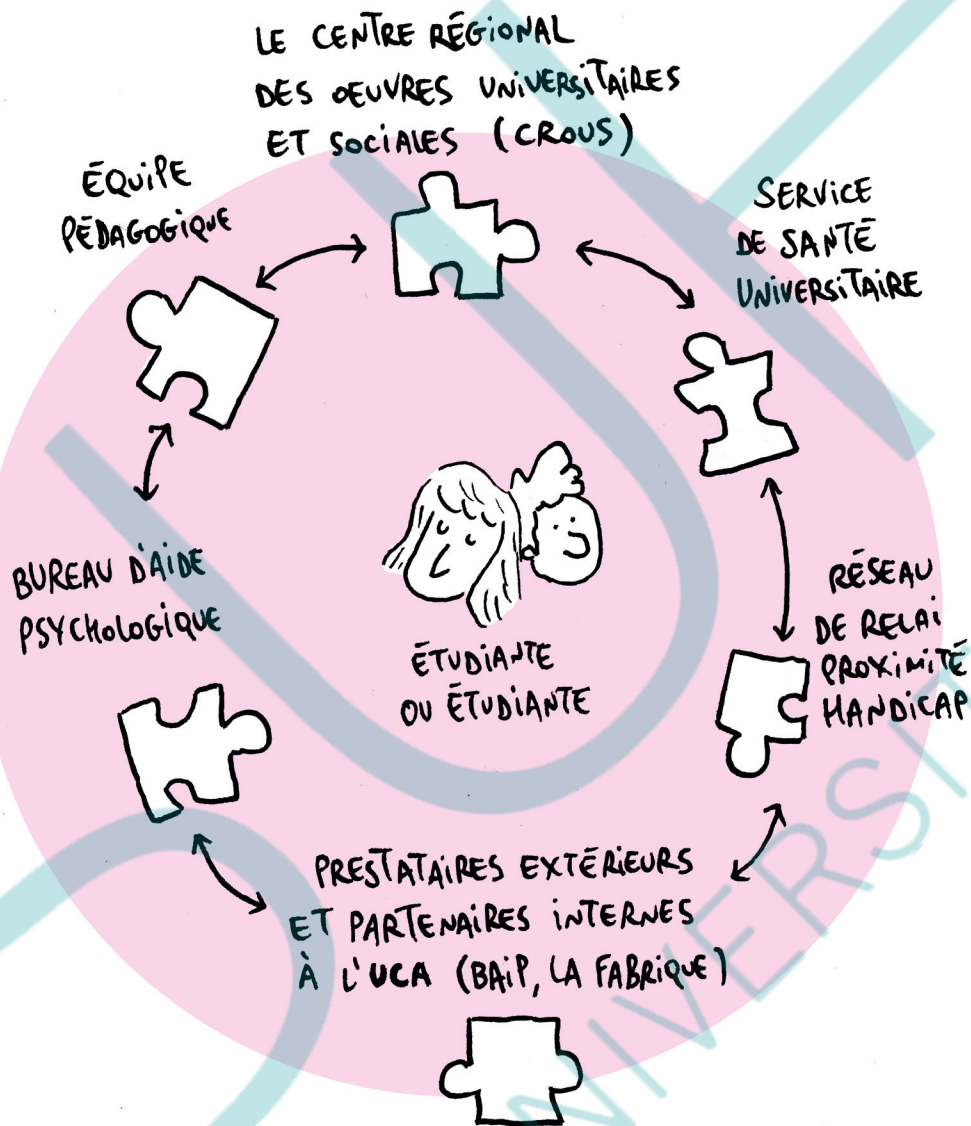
LE CENTRE RÉGIONAL DES OEUVRES UNIVERSITAIRES ET SOCIALES (CROUS)

ÉQUIPE PÉDAGOGIQUE

SERVICE DE SANTÉ UNIVERSITAIRE

BUREAU D'AIDE PSYCHOLOGIQUE

ÉTUDIANTE OU ÉTUDIANTE

RÉSEAU DE RELAI PROXIMITÉ HANDICAP

PRESTATAIRES EXTÉRIEURS ET PARTENAIRES INTERNES À L'UCA (BAIP, LA FABRIQUE)

UNIVERSI